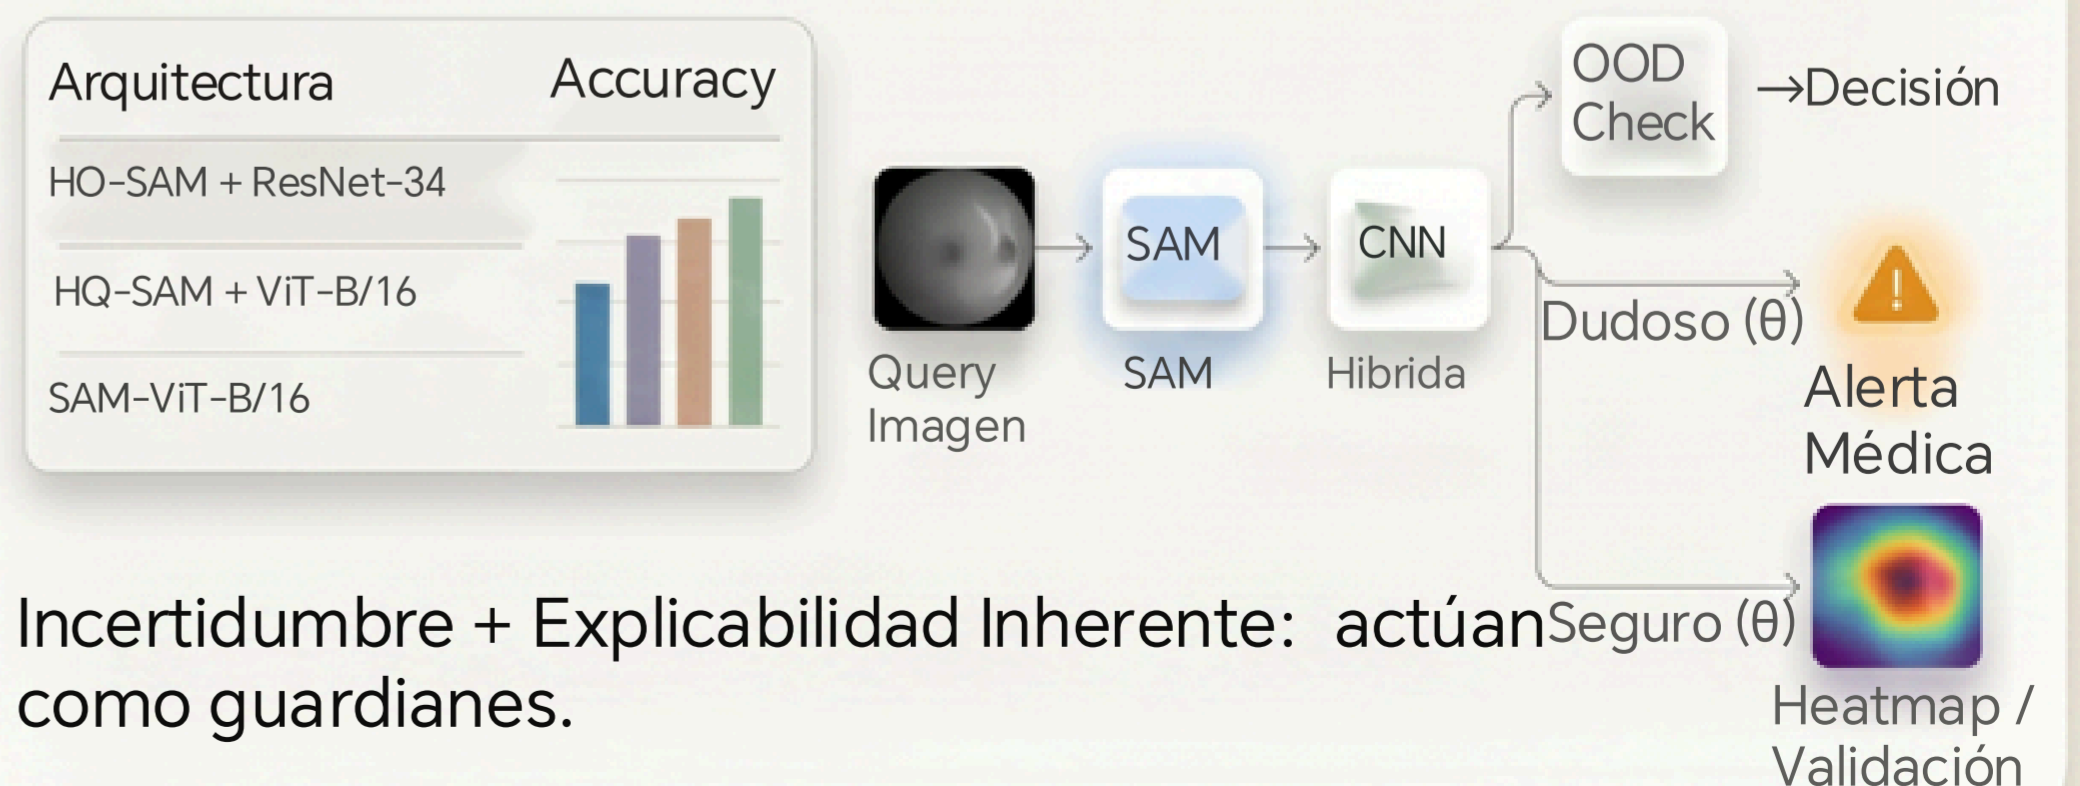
| Arquitectura | Accuracy |
|---|---|
| HO-SAM + ResNet-34 | |
| HQ-SAM + ViT-B/16 | |
| SAM-ViT-B/16 | |

Query Imagen

SAM

SAM

CNN

Hibrida

OOD Check

→Decisión

Dudoso (θ)

Alerta Médica

Seguro (θ)

Heatmap / Validación

Incertidumbre + Explicabilidad Inherente: actúan como guardianes.